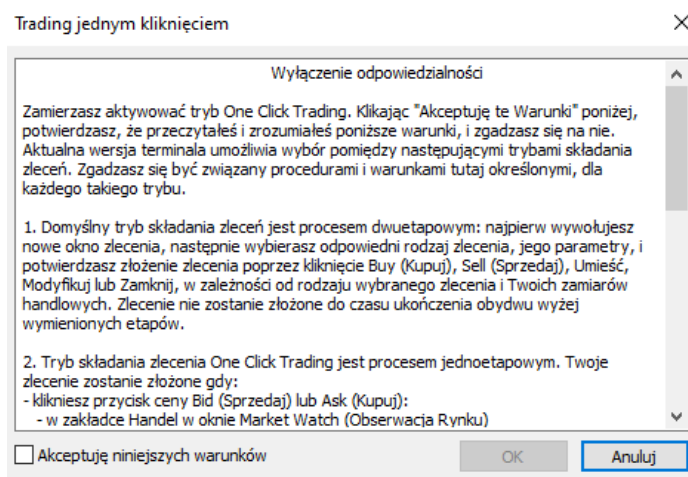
Trading jednym kliknięciem

Wyłączenie odpowiedzialności

Zamierzasz aktywować tryb One Click Trading. Klikając "Akceptuję te Warunki" poniżej, potwierdzasz, że przeczytałeś i zrozumiałeś poniższe warunki, i zgadzasz się na nie. Aktualna wersja terminala umożliwia wybór pomiędzy następującymi trybami składania zleceń. Zgadzasz się być związany procedurami i warunkami tutaj określonymi, dla każdego takiego trybu.

1. Domyślny tryb składania zleceń jest procesem dwuetapowym: najpierw wywołujesz nowe okno zlecenia, następnie wybierasz odpowiedni rodzaj zlecenia, jego parametry, i potwierdzasz złożenie zlecenia poprzez kliknięcie Buy (Kupuj), Sell (Sprzedaj), Umieść, Modyfikuj lub Zamknij, w zależności od rodzaju wybranego zlecenia i Twoich zamiarów handlowych. Zlecenie nie zostanie złożone do czasu ukończenia obydwu wyżej wymienionych etapów.

2. Tryb składania zlecenia One Click Trading jest procesem jednoetapowym. Twoje zlecenie zostanie złożone gdy:
- klikniesz przycisk ceny Bid (Sprzedaj) lub Ask (Kupuj):
- w zakładce Handel w oknie Market Watch (Obserwacja Rynku)

Akceptuję niniejszych warunków

OK

Anuluj